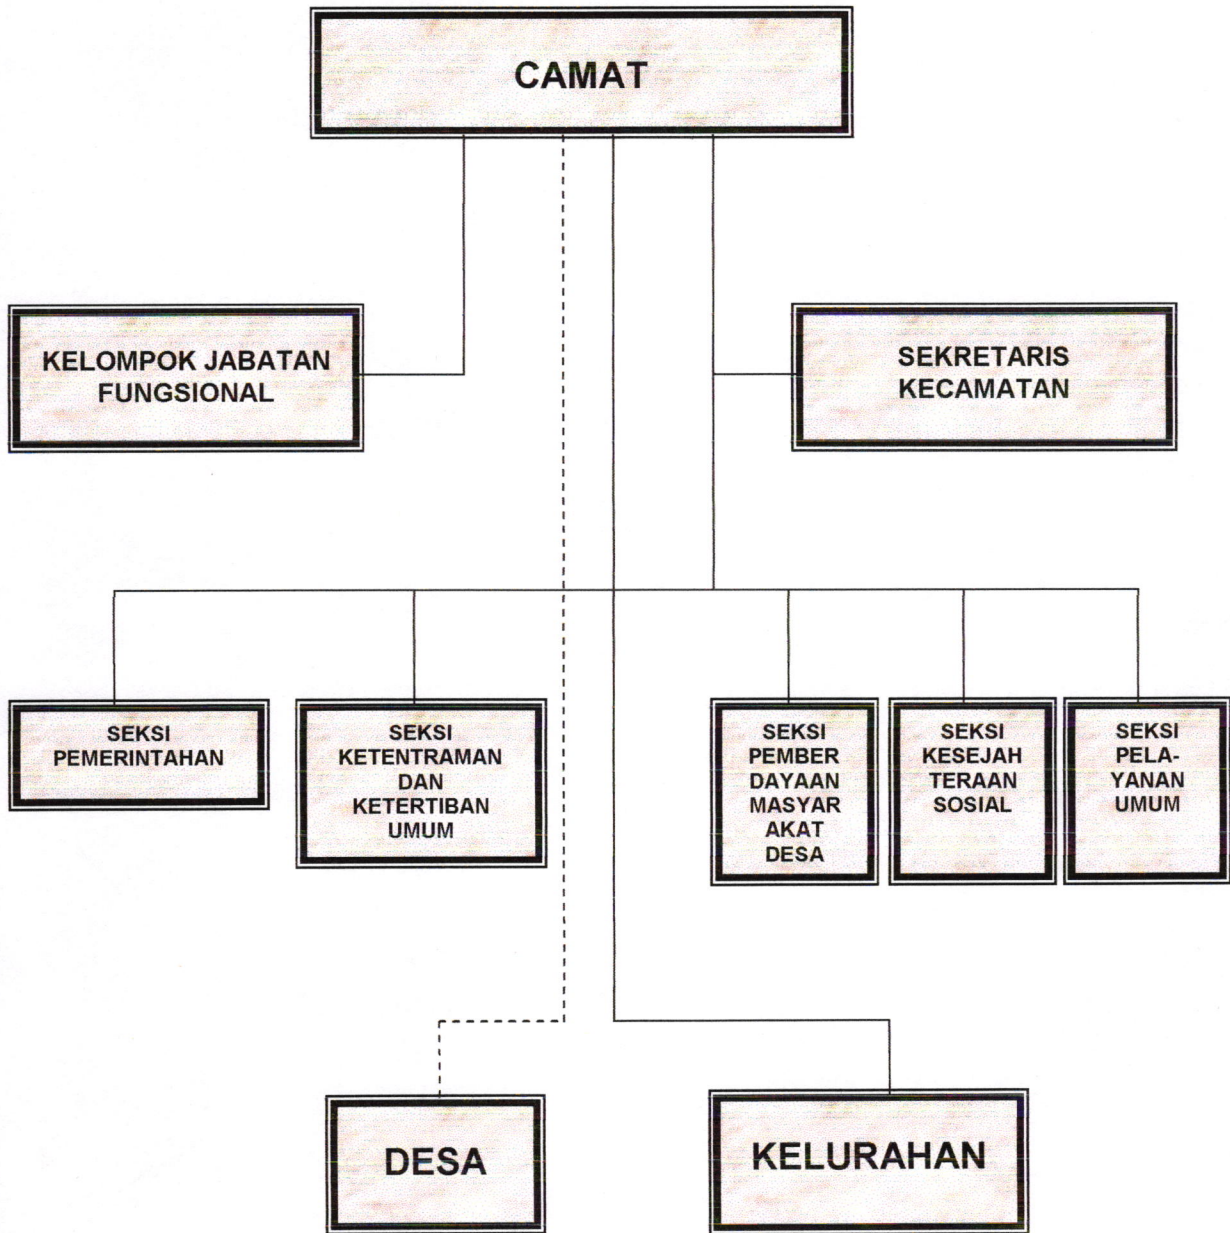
CAMAT

KELOMPOK JABATAN FUNGSIONAL

SEKRETARIS KECAMATAN

SEKSI PEMERINTAHAN

SEKSI KETENTRAMAN DAN KETERTIBAN UMUM

SEKSI PEMBER DAYAAN MASYAR AKAT DESA

SEKSI KESEJAH TERAAN SOSIAL

SEKSI PELAYANAN UMUM

DESA

KELURAHAN